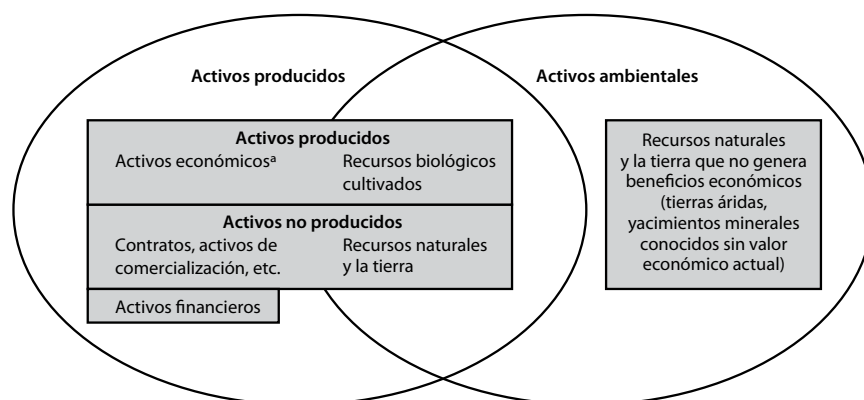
Activos producidos

Activos ambientales

Activos producidos

Activos económicos$^{a}$

Recursos biológicos cultivados

Activos no producidos

Contratos, activos de comercialización, etc.

Recursos naturales y la tierra

Activos financieros

Recursos naturales y la tierra que no genera beneficios económicos (tierras áridas, yacimientos minerales conocidos sin valor económico actual)